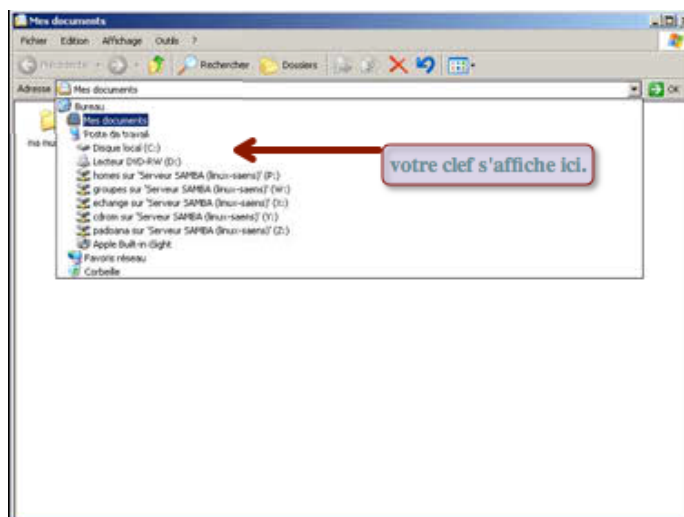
Mes documents

Fichier Edition Affichage Outils ?

Précédente Rechercher Dossiers

Adresse Mes documents

OK

ma mu

Bureau
Mes documents
Poste de travail
Disque local (C:)
Lecteur DVD-RW (D:)
homes sur 'Serveur SAMBA (linux-saens)' (P:)
groupes sur 'Serveur SAMBA (linux-saens)' (W:)
echange sur 'Serveur SAMBA (linux-saens)' (X:)
cdrom sur 'Serveur SAMBA (linux-saens)' (Y:)
padoana sur 'Serveur SAMBA (linux-saens)' (Z:)
Apple Built-in iSight
Favoris réseau
Corbeille

votre clef s'affiche ici.